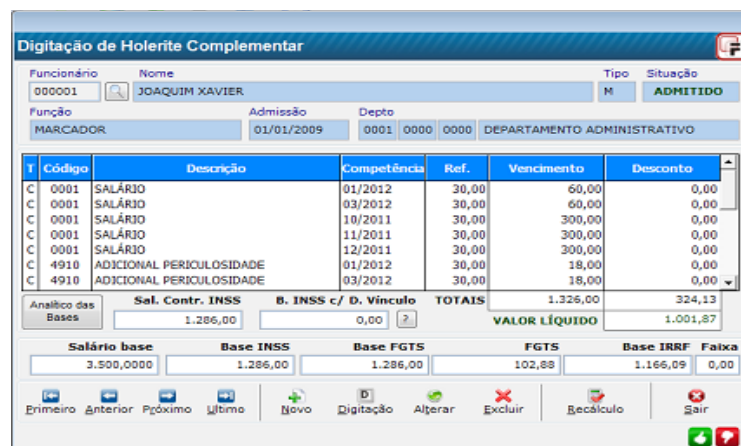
Digitação de Holerite Complementar

Funcionário 000001
Nome JOAQUIM XAVIER
Tipo M
Situação ADMITIDO
Função MARCADOR
Admissão 01/01/2009
Depto 0001 0000 0000 DEPARTAMENTO ADMINISTRATIVO

| T | Código | Descrição | Competência | Ref. | Vencimento | Desconto |
|---|---|---|---|---|---|---|
| C | 0001 | SALÁRIO | 01/2012 | 30,00 | 60,00 | 0,00 |
| C | 0001 | SALÁRIO | 03/2012 | 30,00 | 60,00 | 0,00 |
| C | 0001 | SALÁRIO | 10/2011 | 30,00 | 300,00 | 0,00 |
| C | 0001 | SALÁRIO | 11/2011 | 30,00 | 300,00 | 0,00 |
| C | 0001 | SALÁRIO | 12/2011 | 30,00 | 300,00 | 0,00 |
| C | 4910 | ADICIONAL PERICULOSIDADE | 01/2012 | 30,00 | 18,00 | 0,00 |
| C | 4910 | ADICIONAL PERICULOSIDADE | 03/2012 | 30,00 | 18,00 | 0,00 |

Analítico das Bases
Sal. Contr. INSS 1.286,00
B. INSS c/ D. Vínculo 0,00 ?
TOTAIS 1.326,00 324,13
VALOR LÍQUIDO 1.001,87

| Salário base | Base INSS | Base FGTS | FGTS | Base IRRF | Faixa |
|---|---|---|---|---|---|
| 3.500,0000 | 1.286,00 | 1.286,00 | 102,88 | 1.166,09 | 0,00 |

Primeiro Anterior Próximo Último Novo Digitação Alterar Excluir Recálculo Sair